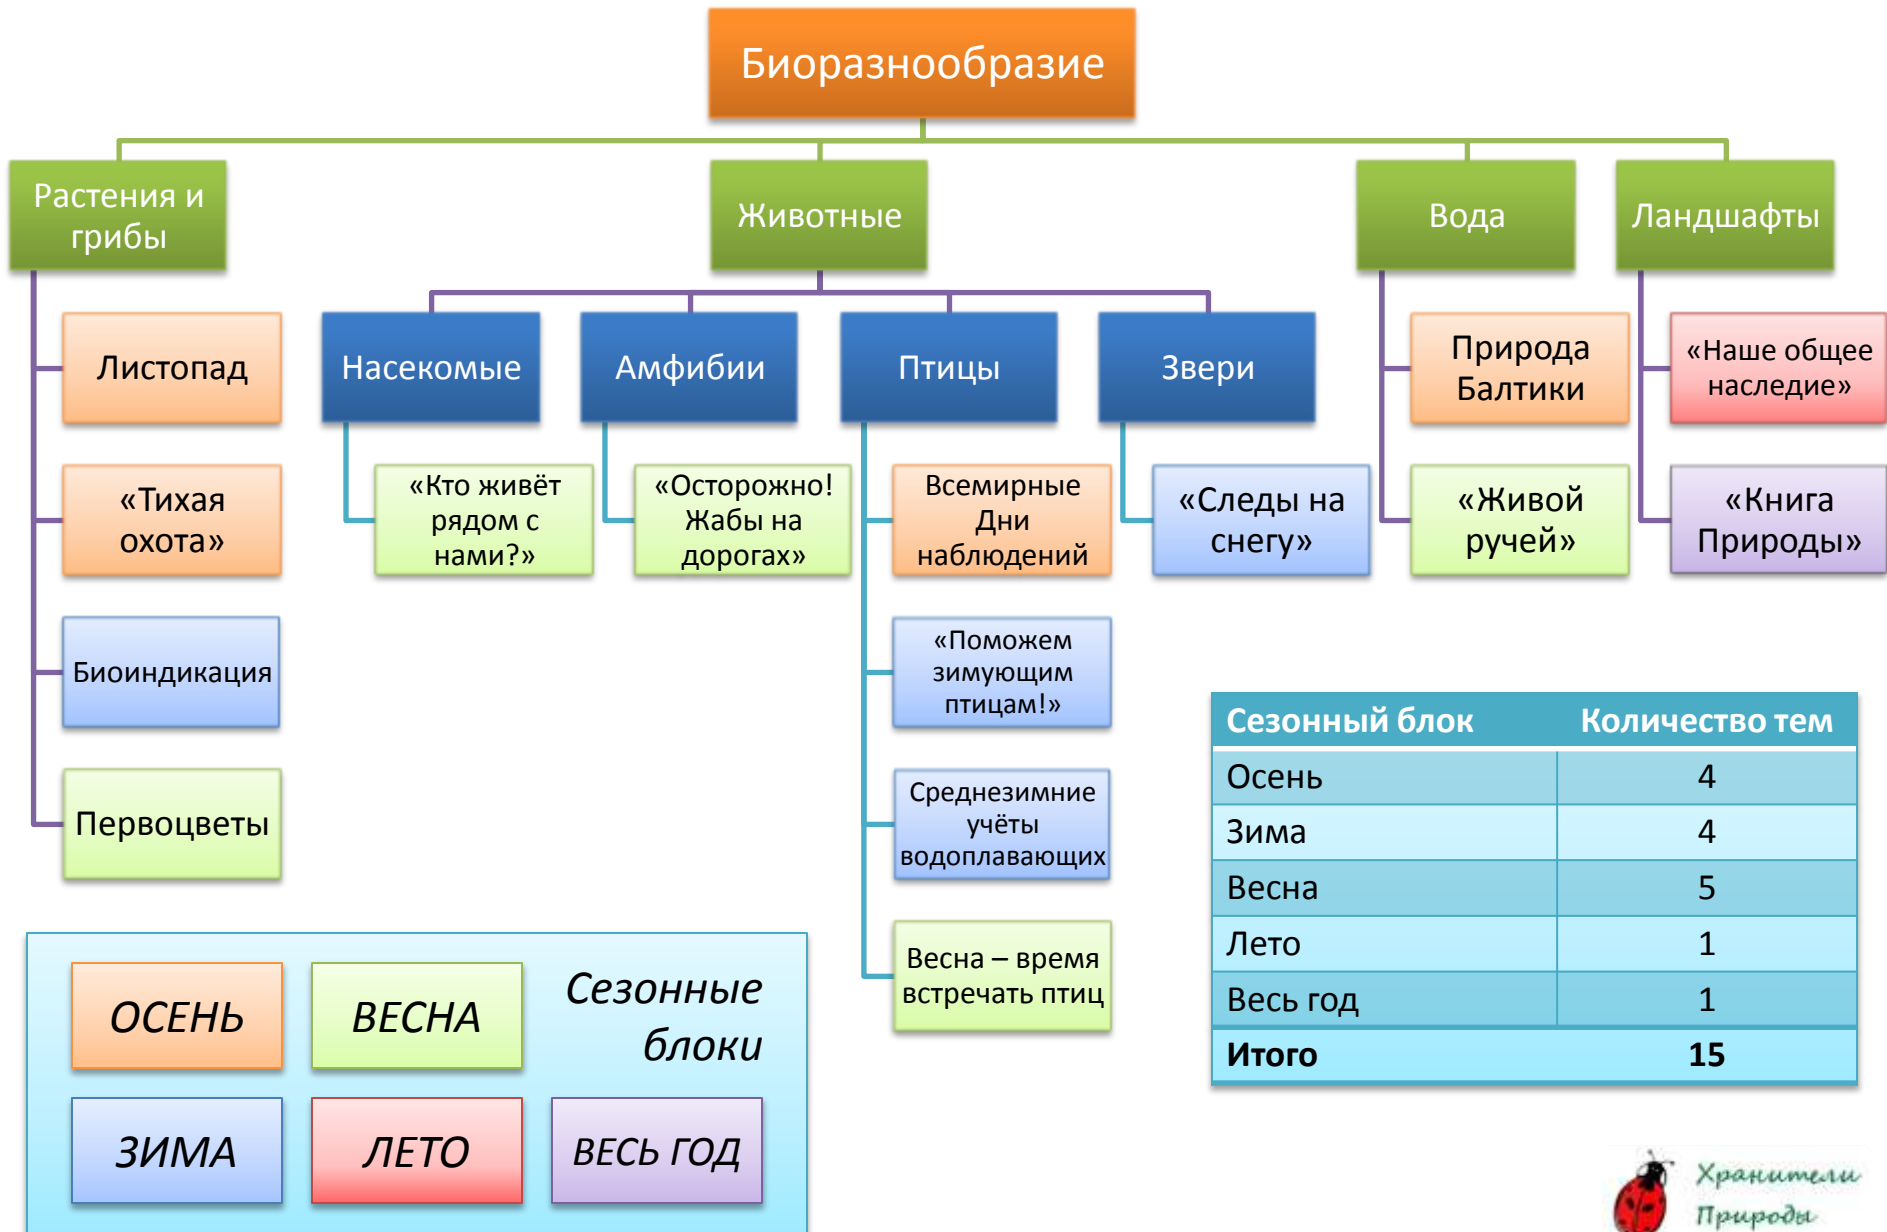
Биоразнообразие

Растения и грибы

Листопад

«Тихая охота»

Биоиндикация

Первоцветы

Животные

Насекомые

«Кто живёт рядом с нами?»

Амфибии

«Осторожно! Жабы на дорогах»

Птицы

Всемирные Дни наблюдений

«Поможем зимующим птицам!»

Среднезимние учёты водоплавающих

Весна – время встречать птиц

Звери

«Следы на снегу»

Вода

Природа Балтики

«Живой ручей»

Ландшафты

«Наше общее наследие»

«Книга Природы»

| Сезонный блок | Количество тем |
|---|---|
| Осень | 4 |
| Зима | 4 |
| Весна | 5 |
| Лето | 1 |
| Весь год | 1 |
| Итого | 15 |

ОСЕНЬ

ВЕСНА

Сезонные блоки

ЗИМА

ЛЕТО

ВЕСЬ ГОД

Хранители Природы